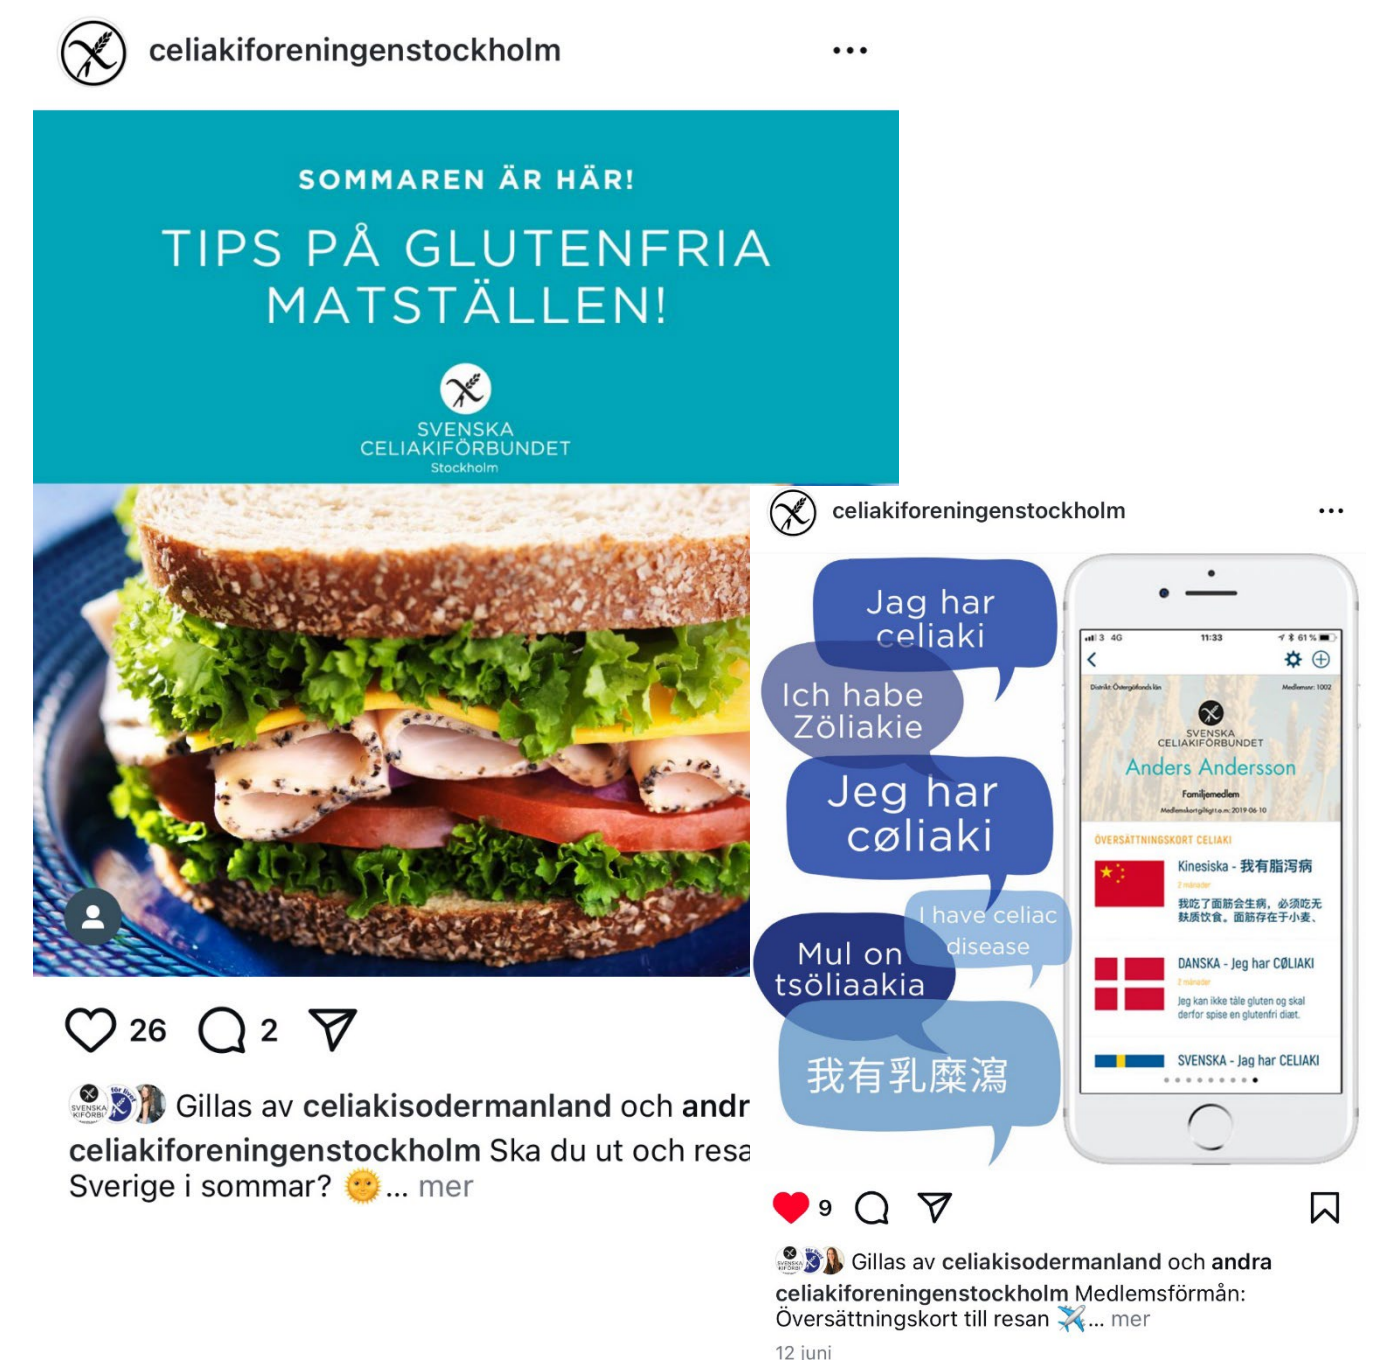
celiakiforeningenstockholm ...

SOMMAREN ÄR HÄR!

TIPS PÅ GLUTENFRIA MATSTÄLLEN!

SVENSKA CELIAKIFÖRBUNDET
Stockholm

26 2

Gillas av celiakisodermanland och andr

celiakiforeningenstockholm Ska du ut och resa Sverige i sommar? 🌞... mer

celiakiforeningenstockholm ...

Jag har celiaki

Ich habe Zöliakie

Jeg har cøliaki

I have celiac disease

Mul on tsöliaakia

我有乳糜瀉

11:33

SVENSKA CELIAKIFÖRBUNDET
Anders Andersson
Familjemedlem

ÖVERSÄTTNINGSKORT CELIAKI

Kinesiska - 我有脂泻病

我吃了面筋会生病，必须吃无麸质饮食。面筋存在于小麦、

DANSKA - Jeg har CØLIAKI

Jeg kan ikke tåle gluten og skal derfor spise en glutenfri diæt.

SVENSKA - Jag har CELIAKI

9

Gillas av celiakisodermanland och andra

celiakiforeningenstockholm Medlemsförmån: Översättningskort till resan ✈️... mer

12 juni